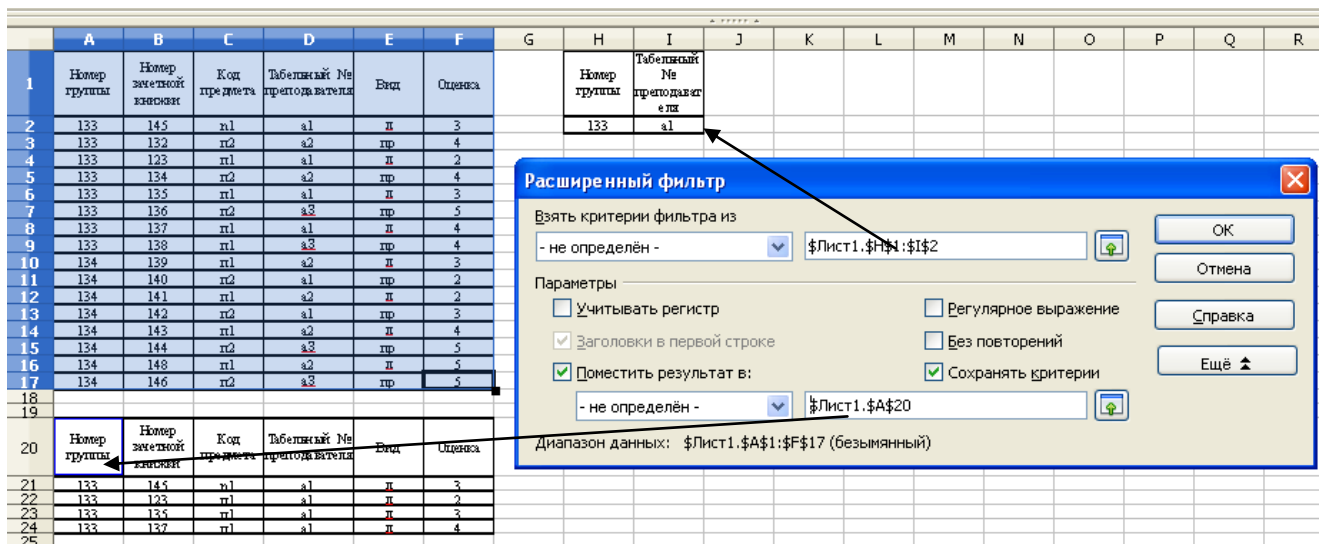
| | A | B | C | D | E | F | G | H | I | J | K | L | M | N | O | P | Q | R |
|---|---|---|---|---|---|---|---|---|---|---|---|---|---|---|---|---|---|---|
| 1 | Номер группы | Номер зачетной книжки | Код предмета | Табельный № преподавателя | Вид | Оценка | | Номер группы | Табельный № преподавателя | | | | | | | | | |
| 2 | 133 | 145 | п1 | а1 | л | 3 | | 133 | а1 | | | | | | | | | |
| 3 | 133 | 132 | п2 | а2 | пр | 4 | | | | | | | | | | | | |
| 4 | 133 | 123 | п1 | а1 | л | 2 | | | | | | | | | | | | |
| 5 | 133 | 134 | п2 | а2 | пр | 4 | | | | | | | | | | | | |
| 6 | 133 | 135 | п1 | а1 | л | 3 | | | | | | | | | | | | |
| 7 | 133 | 136 | п2 | а3 | пр | 5 | | | | | | | | | | | | |
| 8 | 133 | 137 | п1 | а1 | л | 4 | | | | | | | | | | | | |
| 9 | 133 | 138 | п1 | а3 | пр | 4 | | | | | | | | | | | | |
| 10 | 134 | 139 | п1 | а2 | л | 3 | | | | | | | | | | | | |
| 11 | 134 | 140 | п2 | а1 | пр | 2 | | | | | | | | | | | | |
| 12 | 134 | 141 | п1 | а2 | л | 2 | | | | | | | | | | | | |
| 13 | 134 | 142 | п2 | а1 | пр | 3 | | | | | | | | | | | | |
| 14 | 134 | 143 | п1 | а2 | л | 4 | | | | | | | | | | | | |
| 15 | 134 | 144 | п2 | а3 | пр | 5 | | | | | | | | | | | | |
| 16 | 134 | 148 | п1 | а2 | л | 5 | | | | | | | | | | | | |
| 17 | 134 | 146 | п2 | а3 | пр | 5 | | | | | | | | | | | | |
| 18 | | | | | | | | | | | | | | | | | | |
| 19 | | | | | | | | | | | | | | | | | | |
| 20 | Номер группы | Номер зачетной книжки | Код предмета | Табельный № преподавателя | Вид | Оценка | | | | | | | | | | | | |
| 21 | 133 | 145 | п1 | а1 | л | 3 | | | | | | | | | | | | |
| 22 | 133 | 123 | п1 | а1 | л | 2 | | | | | | | | | | | | |
| 23 | 133 | 135 | п1 | а1 | л | 3 | | | | | | | | | | | | |
| 24 | 133 | 137 | п1 | а1 | л | 4 | | | | | | | | | | | | |
| 25 | | | | | | | | | | | | | | | | | | |

Расширенный фильтр
Взять критерии фильтра из
- не определён -
$Лист1.$H$1:$I$2
OK
Отмена
Параметры
Учитывать регистр
Регулярное выражение
Справка
Заголовки в первой строке
Без повторений
Ещё
Поместить результат в:
Сохранять критерии
- не определён -
$Лист1.$A$20
Диапазон данных: $Лист1.$A$1:$F$17 (безымянный)